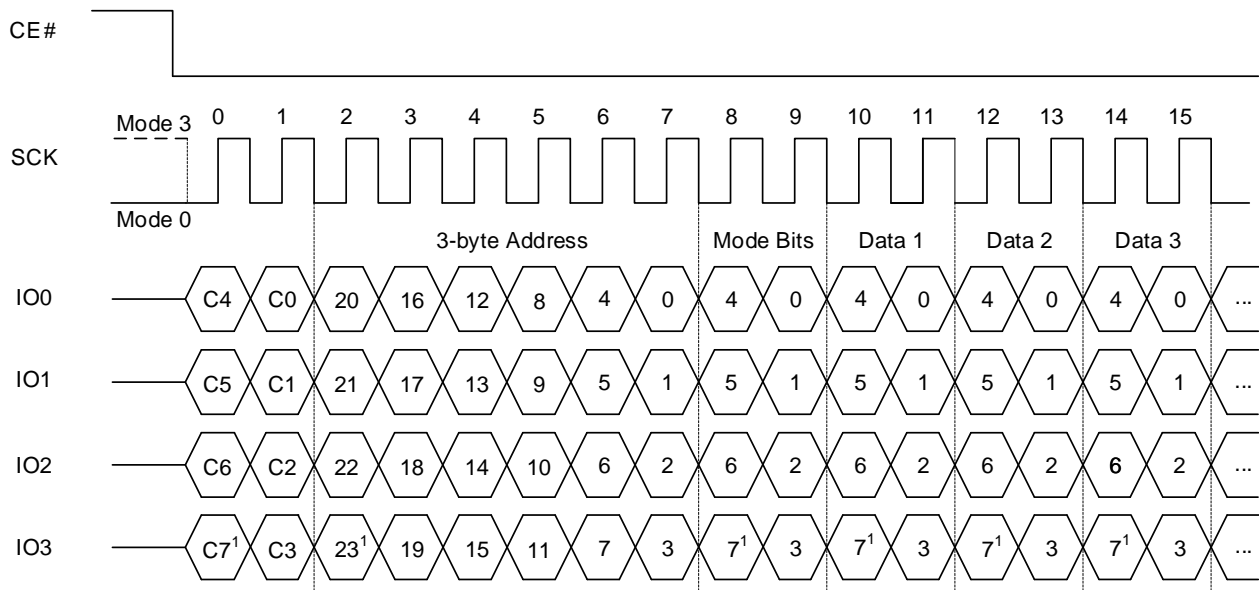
CE#

Mode 3 0 1 2 3 4 5 6 7 8 9 10 11 12 13 14 15

SCK

Mode 0

3-byte Address Mode Bits Data 1 Data 2 Data 3

IO0 C4 C0 20 16 12 8 4 0 4 0 4 0 4 0 4 0 ...

IO1 C5 C1 21 17 13 9 5 1 5 1 5 1 5 1 5 1 ...

IO2 C6 C2 22 18 14 10 6 2 6 2 6 2 6 2 6 2 ...

IO3 $C7^1$ C3 $23^1$ 19 15 11 7 3 $7^1$ 3 $7^1$ 3 $7^1$ 3 $7^1$ 3 ...